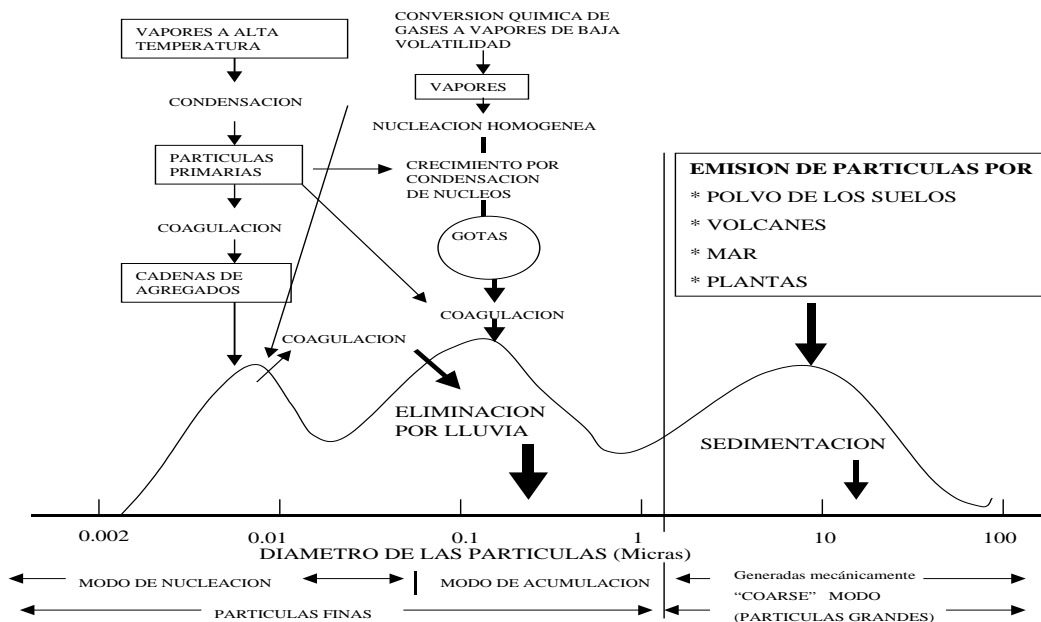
VAPORES A ALTA TEMPERATURA

CONDENSACION

PARTICULAS PRIMARIAS

COAGULACION

CADENAS DE AGREGADOS

CONVERSION QUIMICA DE GASES A VAPORES DE BAJA VOLATILIDAD

VAPORES

NUCLEACION HOMOGENEA

CRECIMIENTO POR CONDENSACION DE NUCLEOS

GOTAS

COAGULACION

EMISION DE PARTICULAS POR
* POLVO DE LOS SUELOS
* VOLCANES
* MAR
* PLANTAS

COAGULACION

ELIMINACION POR LLUVIA

SEDIMENTACION

0.002 0.01 0.1 1 10 100

DIAMETRO DE LAS PARTICULAS (Micras)

MODO DE NUCLEACION

MODO DE ACUMULACION

Generadas mecánicamente

"COARSE" MODO

PARTICULAS FINAS

(PARTICULAS GRANDES)